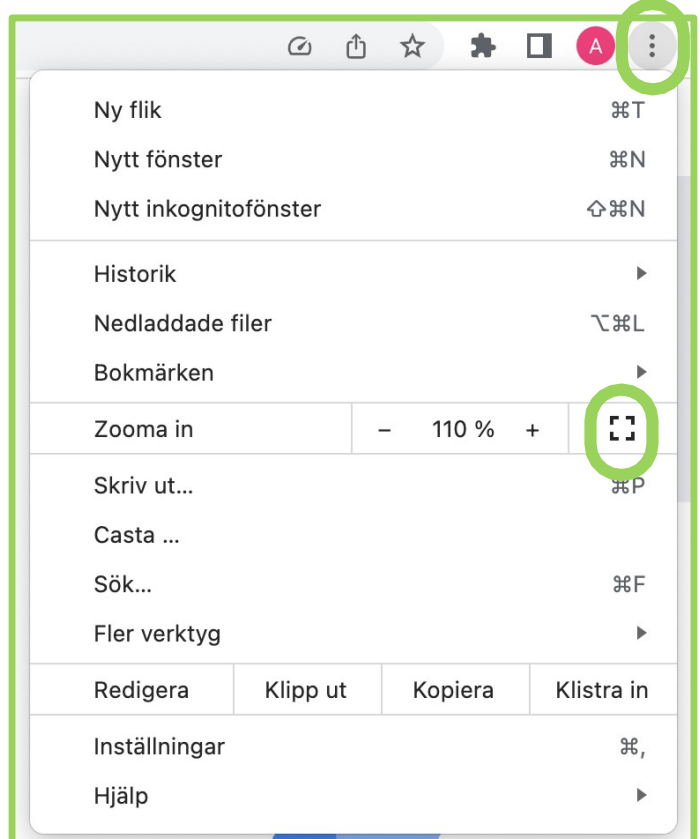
A

Ny flik ⌘T
Nytt fönster ⌘N
Nytt inkognitofönster ⇧⌘N

Historik
Nedladdade filer ⌥⌘L
Bokmärken

Zooma in – 110 % +

Skriv ut... ⌘P
Casta ...
Sök... ⌘F
Fler verktyg

| Redigera | Klipp ut | Kopiera | Klistra in |
|---|---|---|---|

Inställningar ⌘,
Hjälp